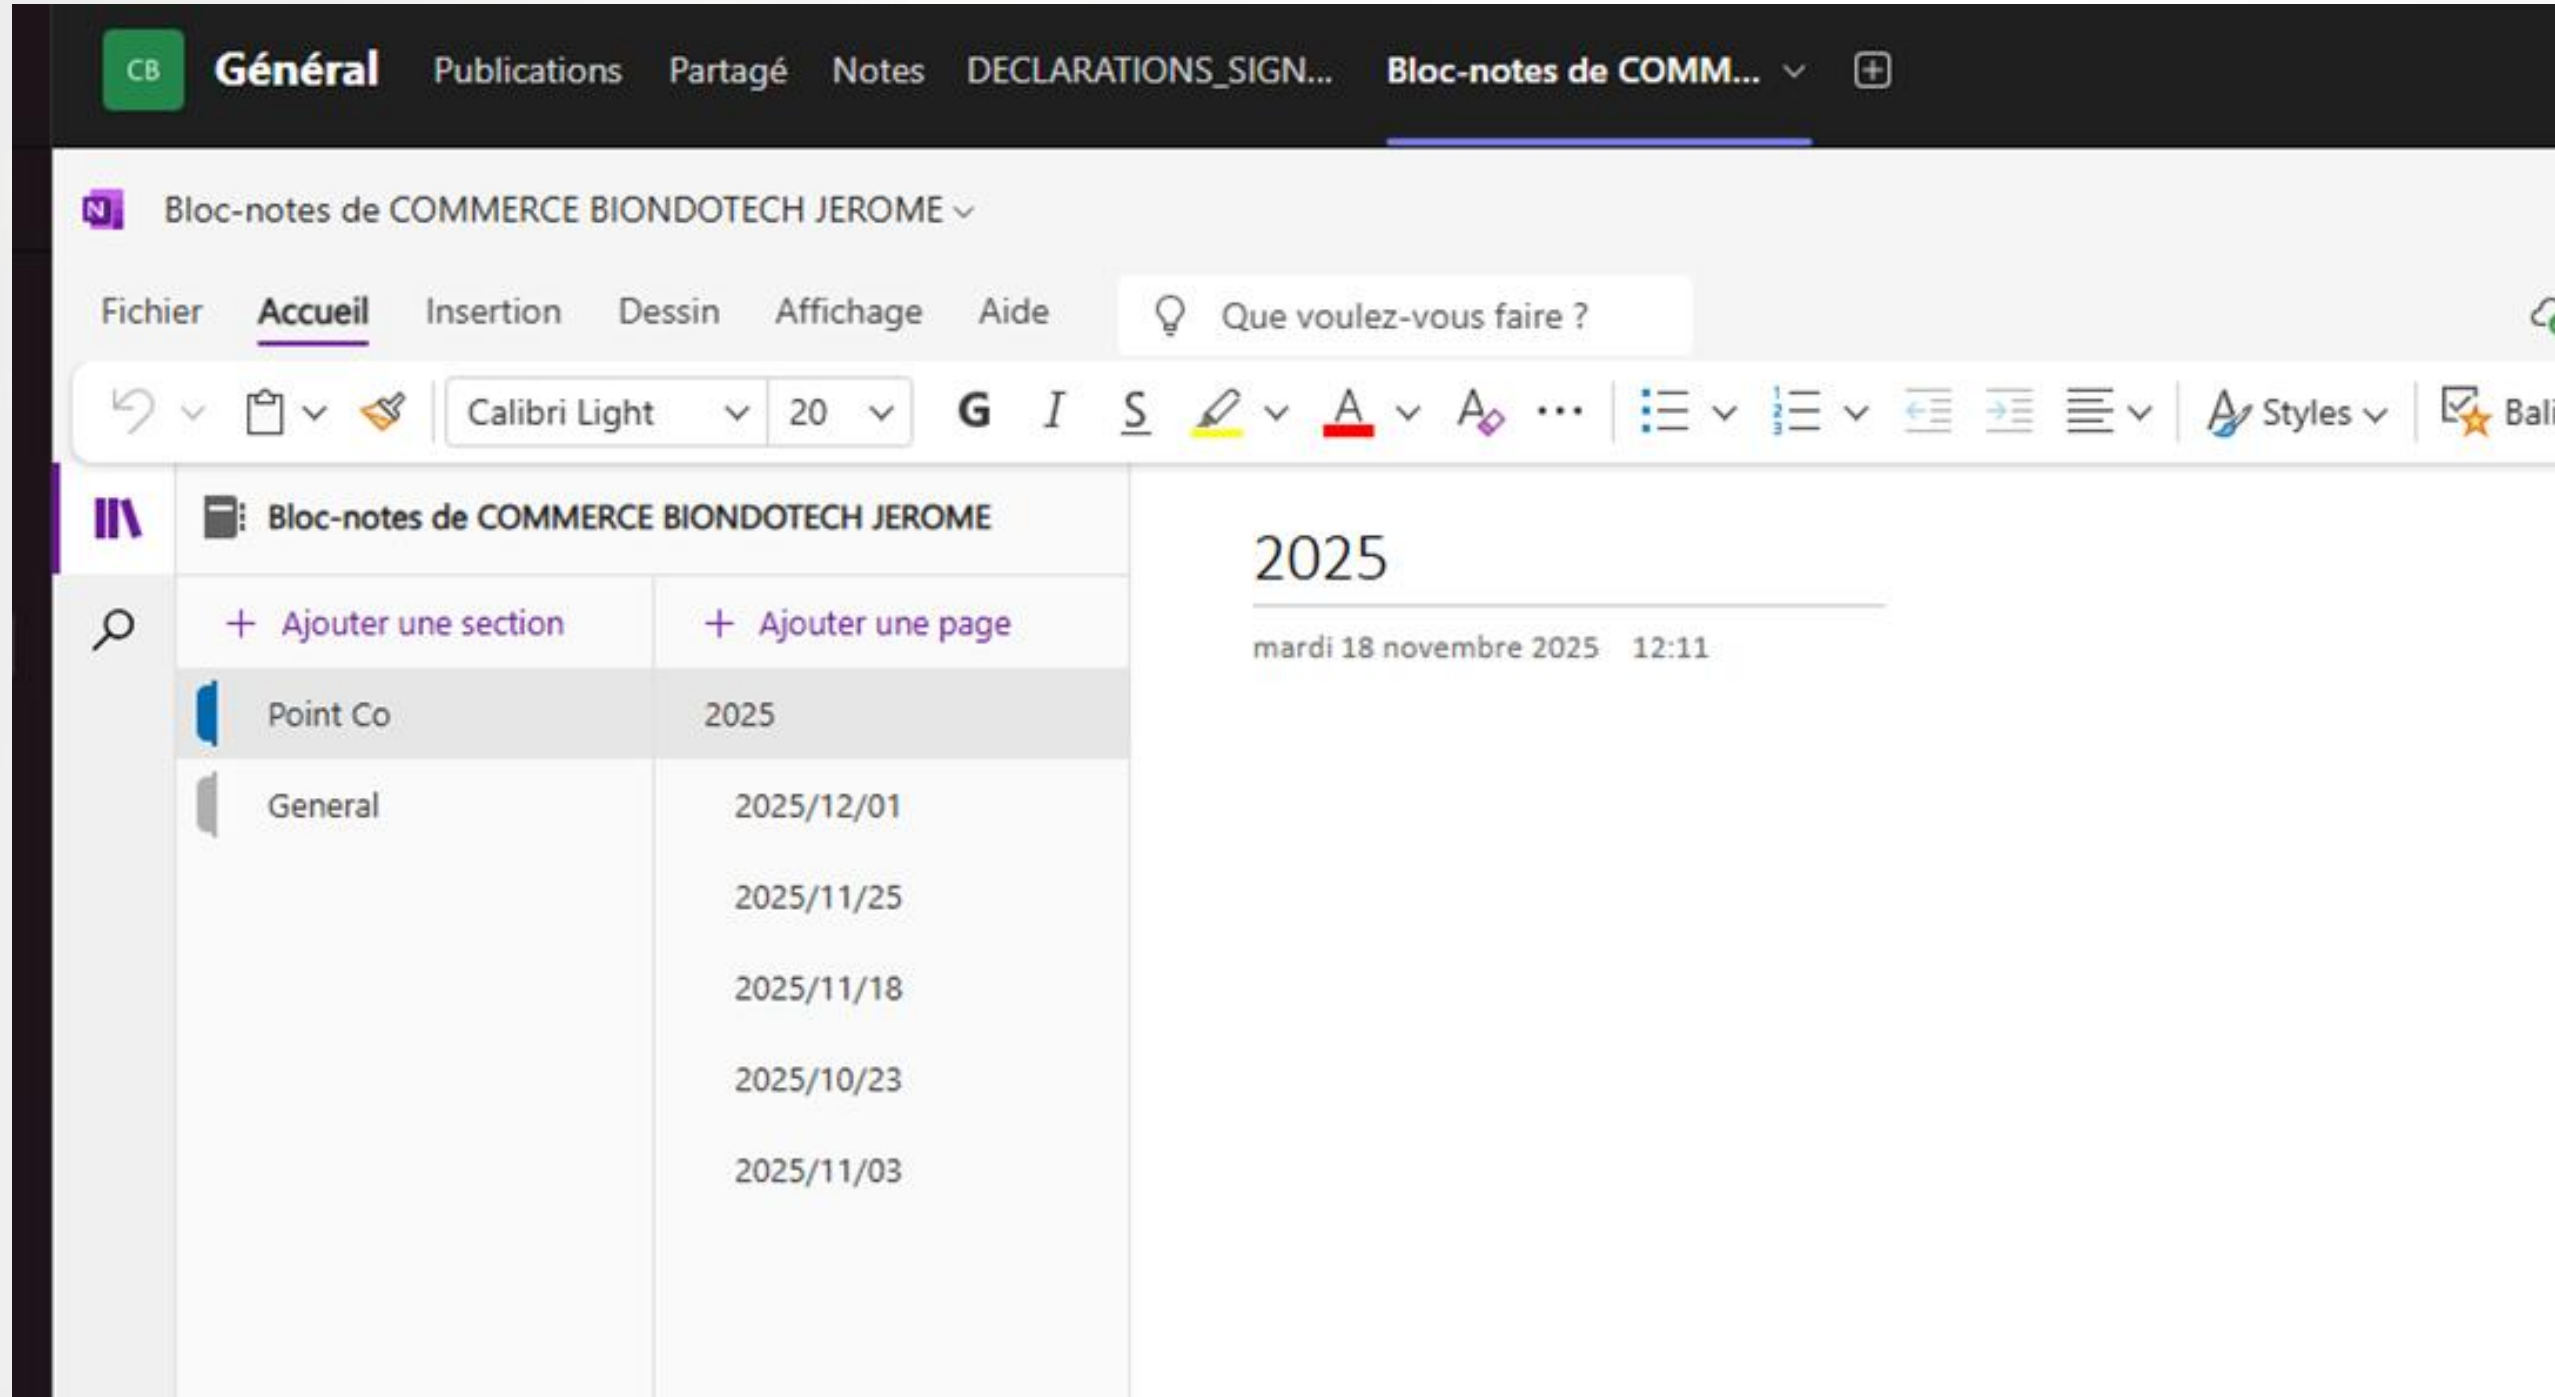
CB Général Publications Partagé Notes DECLARATIONS_SIGN... Bloc-notes de COMM...

Bloc-notes de COMMERCE BIONDOTECH JEROME

Fichier Accueil Insertion Dessin Affichage Aide Que voulez-vous faire ?

Calibri Light 20 G I S Styles Bali

Bloc-notes de COMMERCE BIONDOTECH JEROME

+ Ajouter une section

+ Ajouter une page

Point Co

General

2025

2025/12/01

2025/11/25

2025/11/18

2025/10/23

2025/11/03

2025

mardi 18 novembre 2025 12:11